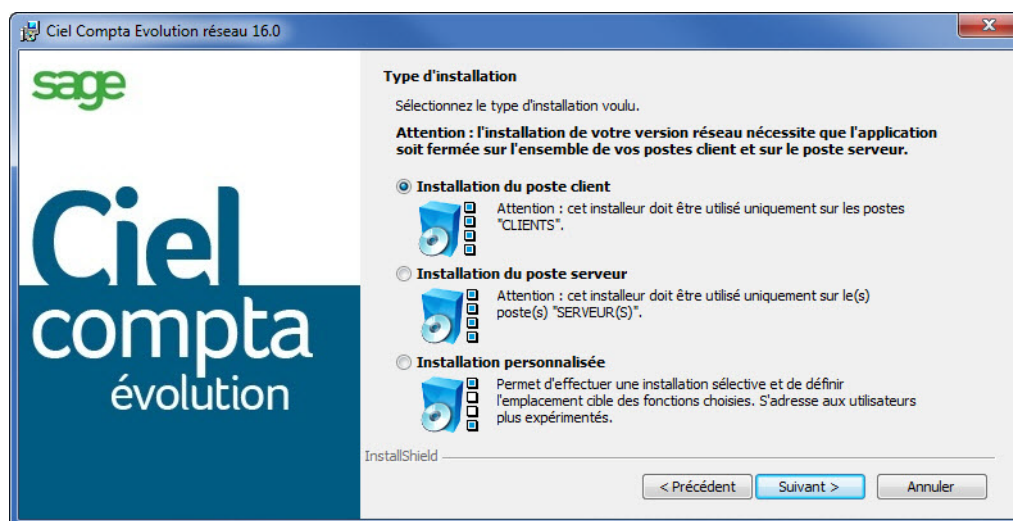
Ciel Compta Evolution réseau 16.0

sage

Ciel compta évolution

Type d'installation

Sélectionnez le type d'installation voulu.

Attention : l'installation de votre version réseau nécessite que l'application soit fermée sur l'ensemble de vos postes client et sur le poste serveur.

Installation du poste client

Attention : cet installeur doit être utilisé uniquement sur les postes "CLIENTS".

Installation du poste serveur

Attention : cet installeur doit être utilisé uniquement sur le(s) poste(s) "SERVEUR(S)".

Installation personnalisée

Permet d'effectuer une installation sélective et de définir l'emplacement cible des fonctions choisies. S'adresse aux utilisateurs plus expérimentés.

InstallShield

< Précédent | Suivant > | Annuler